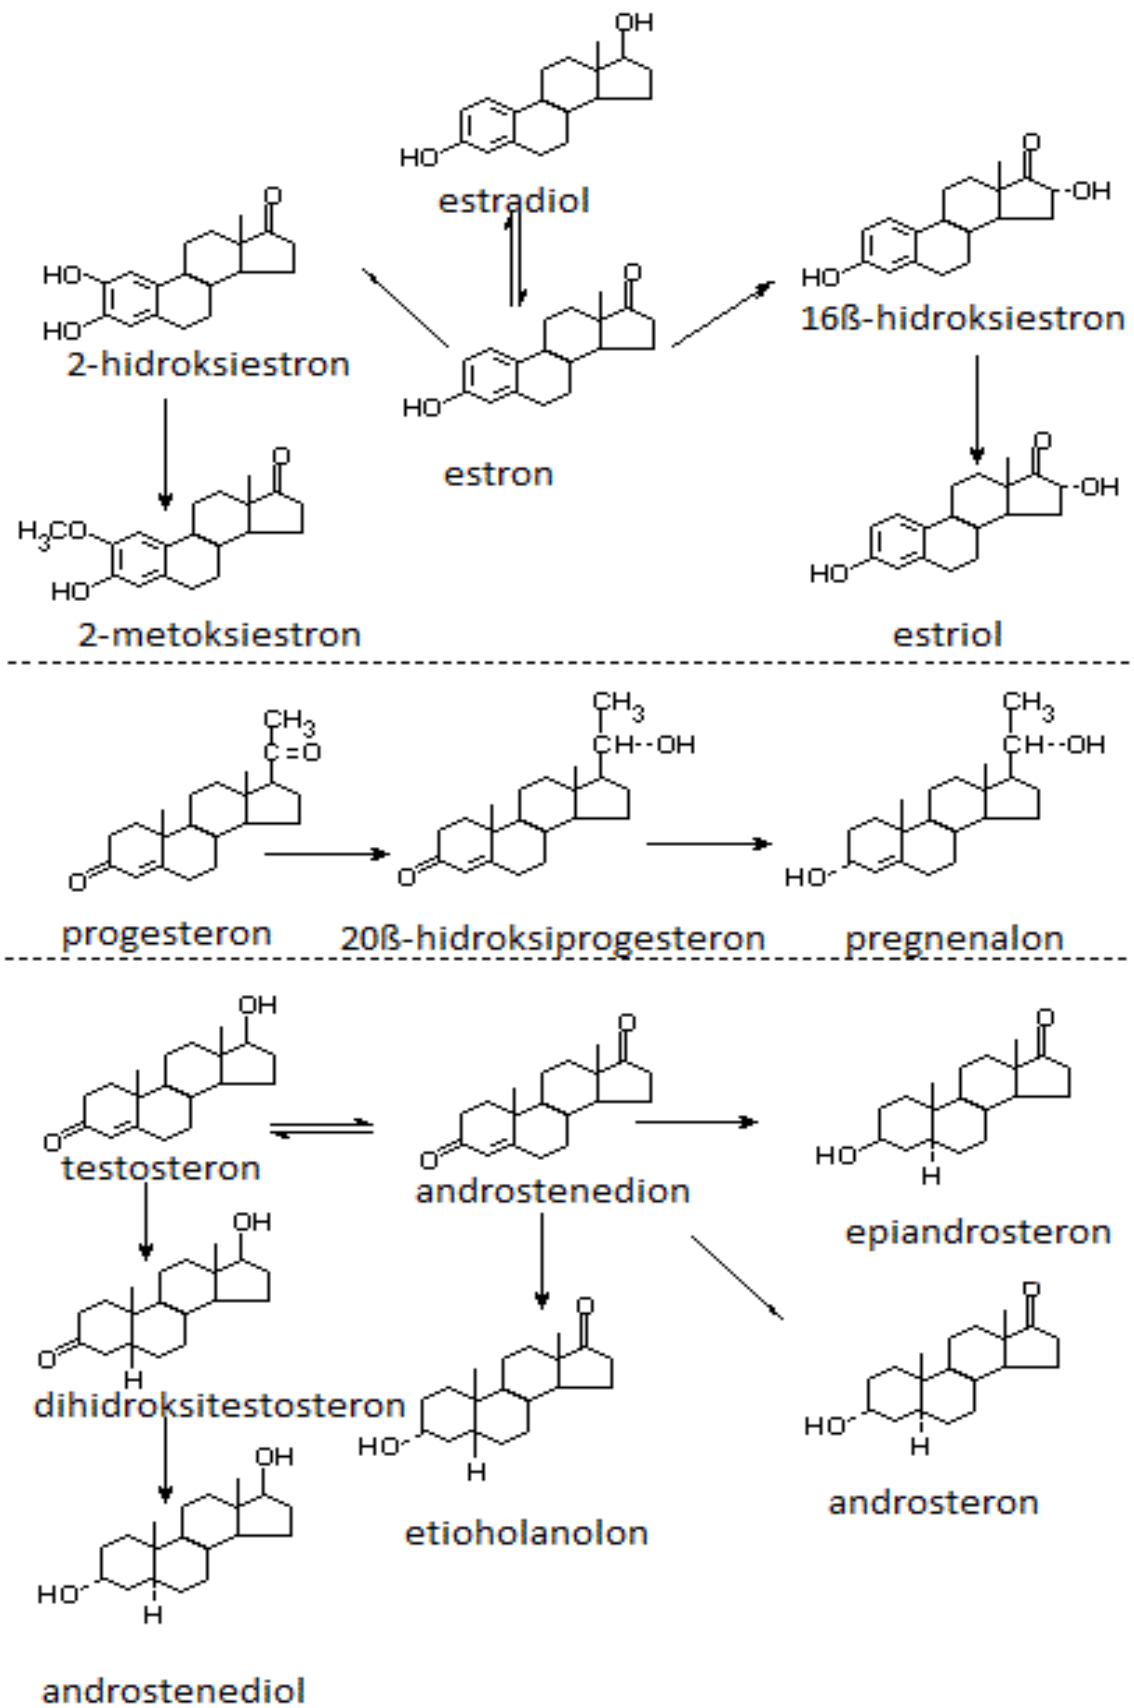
OH
HO
estradiol

O
HO
HO
2-hidroksiestron

O
HO
estron

O
OH
HO
16ß-hidroksiestron

O
$H_3CO$
HO
2-metoksiestron

O
OH
HO
estriol

$CH_3$
C=O
O
progesteron

$CH_3$
CH--OH
O
20ß-hidroksiprogesteron

$CH_3$
CH--OH
HO
pregnenalon

OH
O
testosteron

O
O
androstenedion

O
HO
H
epiandrosteron

OH
O
H
dihidroksitestosteron

O
HO
H
etioholanolon

O
HO
H
androsteron

OH
HO
H
androstenediol